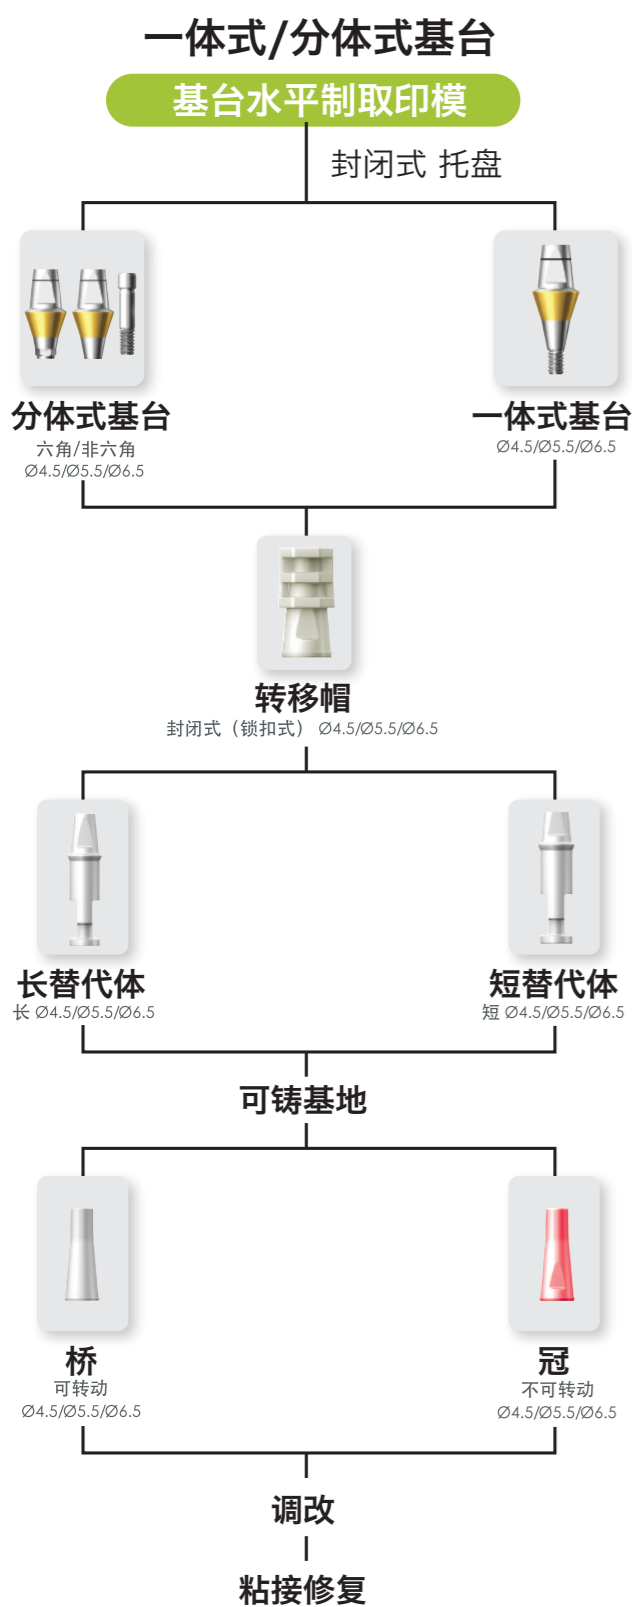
一体式/分体式基台

基台水平制取印模

封闭式 托盘

分体式基台
六角/非六角
Ø4.5/Ø5.5/Ø6.5

一体式基台
Ø4.5/Ø5.5/Ø6.5

转移帽
封闭式（锁扣式） Ø4.5/Ø5.5/Ø6.5

长替代体
长 Ø4.5/Ø5.5/Ø6.5

短替代体
短 Ø4.5/Ø5.5/Ø6.5

可铸基地

桥
可转动
Ø4.5/Ø5.5/Ø6.5

冠
不可转动
Ø4.5/Ø5.5/Ø6.5

调改

粘接修复